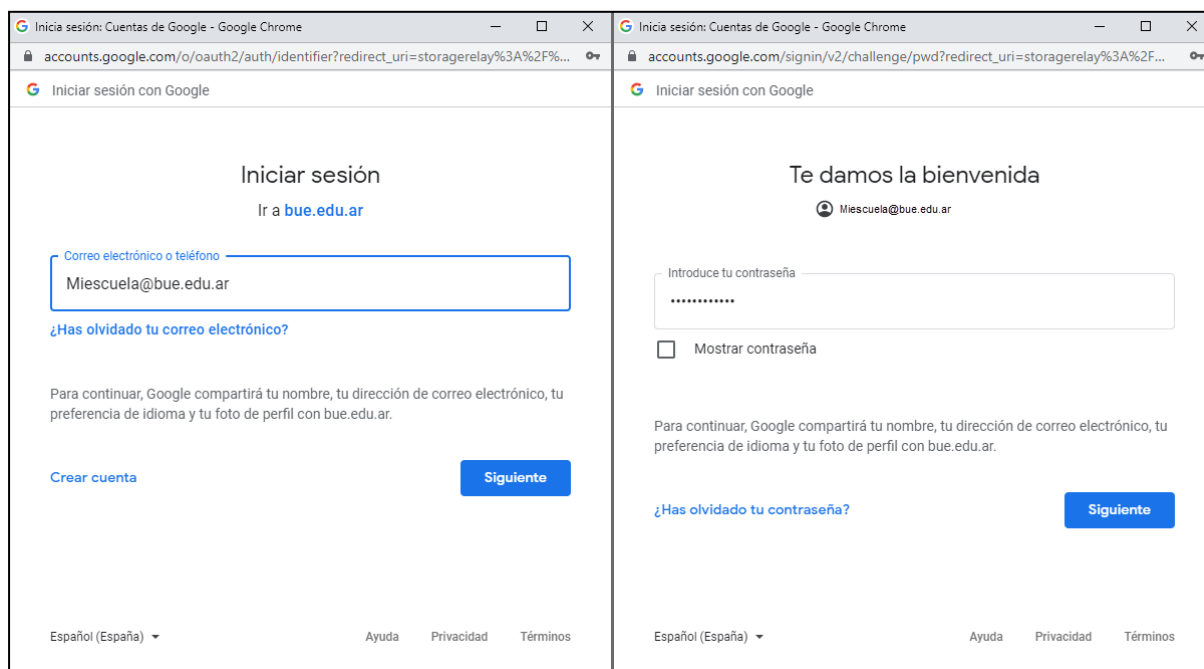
G Inicia sesión: Cuentas de Google - Google Chrome
accounts.google.com/o/oauth2/auth/identifier?redirect_uri=storagerelay%3A%2F%...
G Iniciar sesión con Google

Iniciar sesión
Ir a bue.edu.ar

Correo electrónico o teléfono
Miescuela@bue.edu.ar

¿Has olvidado tu correo electrónico?

Para continuar, Google compartirá tu nombre, tu dirección de correo electrónico, tu preferencia de idioma y tu foto de perfil con bue.edu.ar.

Crear cuenta
Siguiente

Español (España)
Ayuda Privacidad Términos

G Inicia sesión: Cuentas de Google - Google Chrome
accounts.google.com/signin/v2/challenge/pwd?redirect_uri=storagerelay%3A%2F...
G Iniciar sesión con Google

Te damos la bienvenida
Miescuela@bue.edu.ar

Introduce tu contraseña
••••••••••••

Mostrar contraseña

Para continuar, Google compartirá tu nombre, tu dirección de correo electrónico, tu preferencia de idioma y tu foto de perfil con bue.edu.ar.

¿Has olvidado tu contraseña?
Siguiente

Español (España)
Ayuda Privacidad Términos